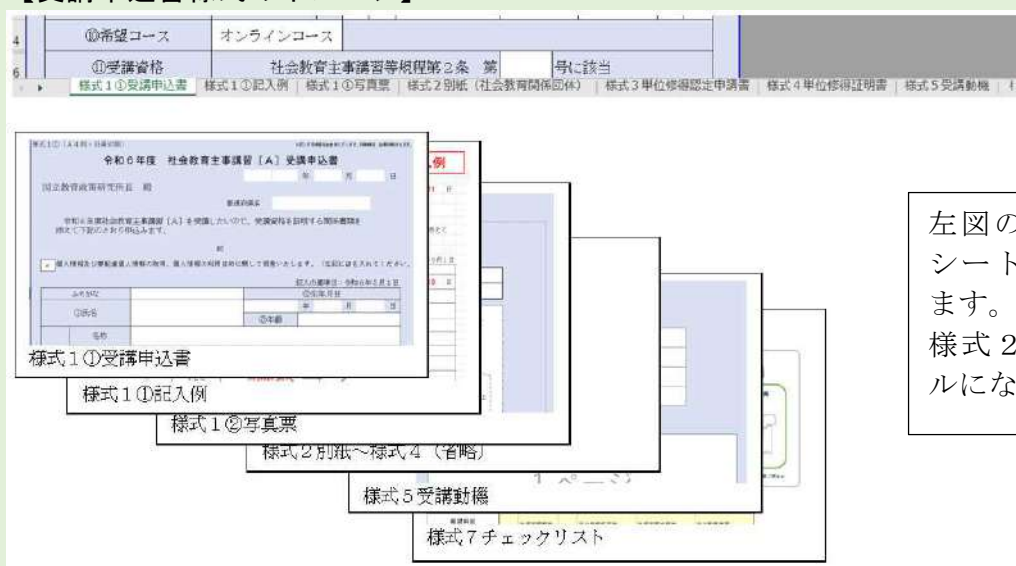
【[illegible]】

| 4 | ⑩希望コース | オンラインコース |
|---|---|---|
| 6 | ⑪受講資格 | 社会教育主事講習等規程第２条　第　　号に該当 |

様式１①受講申込書 | 様式１①記入例 | 様式１①写真票 | 様式２別紙（社会教育関係団体） | 様式３単位修得認定申請書 | 様式４単位修得証明書 | 様式５受講動機 |

様式１①（Ａ４判・日本工業）

令和６年度　社会教育主事講習［Ａ］受講申込書

年　月　日

国立教育政策研究所長　殿

都道府県名

令和６年度社会教育主事講習［Ａ］を受講したいので、受講資格を証明する関係書類を添えて下記のとおり申込みます。

記

個人情報保護の取扱い、個人情報の利用目的に関して同意いたします。（左記にチェックを入れてください。）

記入の基準日：令和６年４月１日

ふりがな

①氏名

名称

②生年月日

年　月　日

③年齢

様式１①受講申込書

例

様式１①記入例

様式１②写真票

様式２別紙～様式４（省略）

１ページ

様式５受講動機

様式７チェックリスト

左図の
シート
ます。
様式２
ルにな